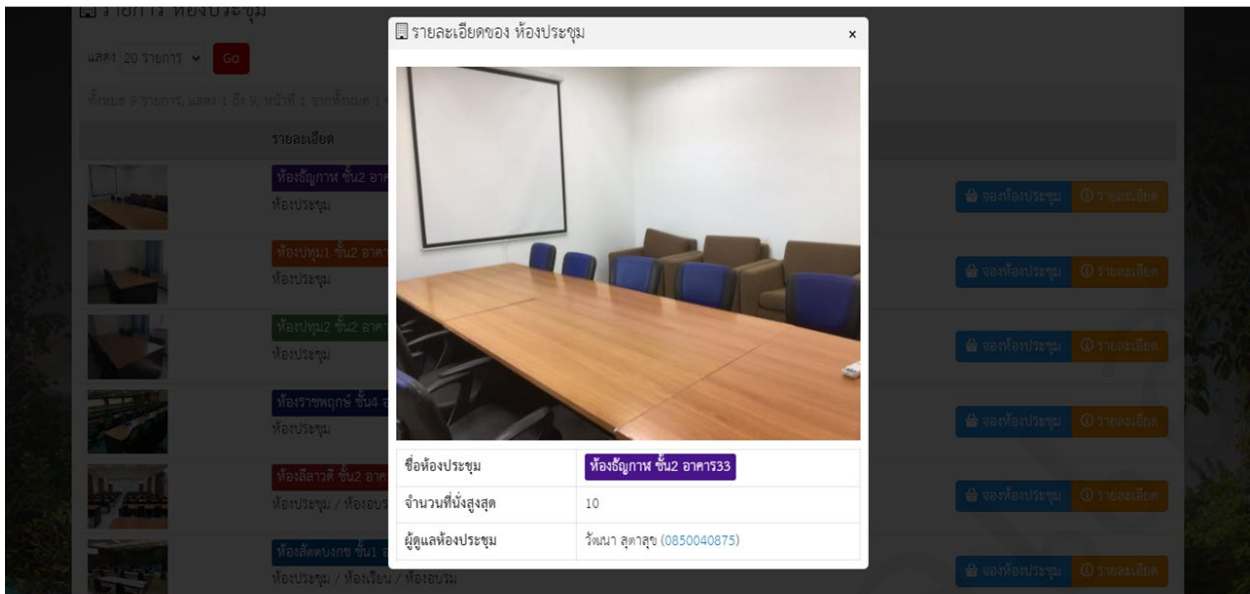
รายการ ห้องประชุม

แสดง 20 รายการ Go

ทั้งหมด 9 รายการ, แสดง 1 ถึง 9, หน้าที่ 1 จากทั้งหมด 1

รายละเอียด

ห้องธัญกาษ ชั้น2 อาคาร
ห้องประชุม

ห้องปทุม1 ชั้น2 อาคาร
ห้องประชุม

ห้องปทุม2 ชั้น2 อาคาร
ห้องประชุม

ห้องราชพฤกษ์ ชั้น4
ห้องประชุม

ห้องลีลาวดี ชั้น2 อาคาร
ห้องประชุม / ห้องอบรม

ห้องสัตตบงกช ชั้น1
ห้องประชุม / ห้องเรียน / ห้องอบรม

จองห้องประชุม รายละเอียด
จองห้องประชุม รายละเอียด
จองห้องประชุม รายละเอียด
จองห้องประชุม รายละเอียด
จองห้องประชุม รายละเอียด
จองห้องประชุม รายละเอียด

รายละเอียดของ ห้องประชุม ×

| ชื่อห้องประชุม | ห้องธัญกาษ ชั้น2 อาคาร33 |
|---|---|
| จำนวนที่นั่งสูงสุด | 10 |
| ผู้ดูแลห้องประชุม | วัฒนา สุดาสุข (0850040875) |